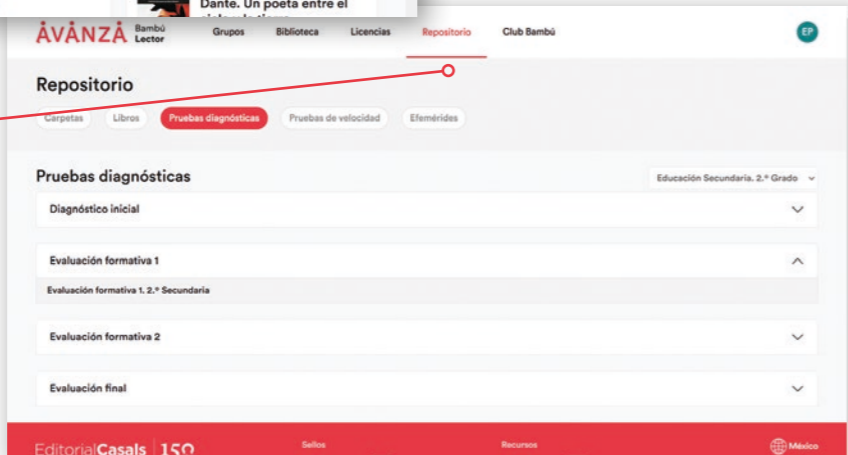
Dante. Un poeta entre el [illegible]

ÀVÀNZÀ Bambú Lector

Grupos Biblioteca Licencias Repositorio Club Bambú

EP

Repositorio

Carpetas Libros Pruebas diagnósticas Pruebas de velocidad Efemérides

Pruebas diagnósticas

Educación Secundaria. 2.º Grado

Diagnóstico inicial

Evaluación formativa 1

Evaluación formativa 1. 2.º Secundaria

Evaluación formativa 2

Evaluación final

EditorialCasals | 150

Sellos

Recursos

México